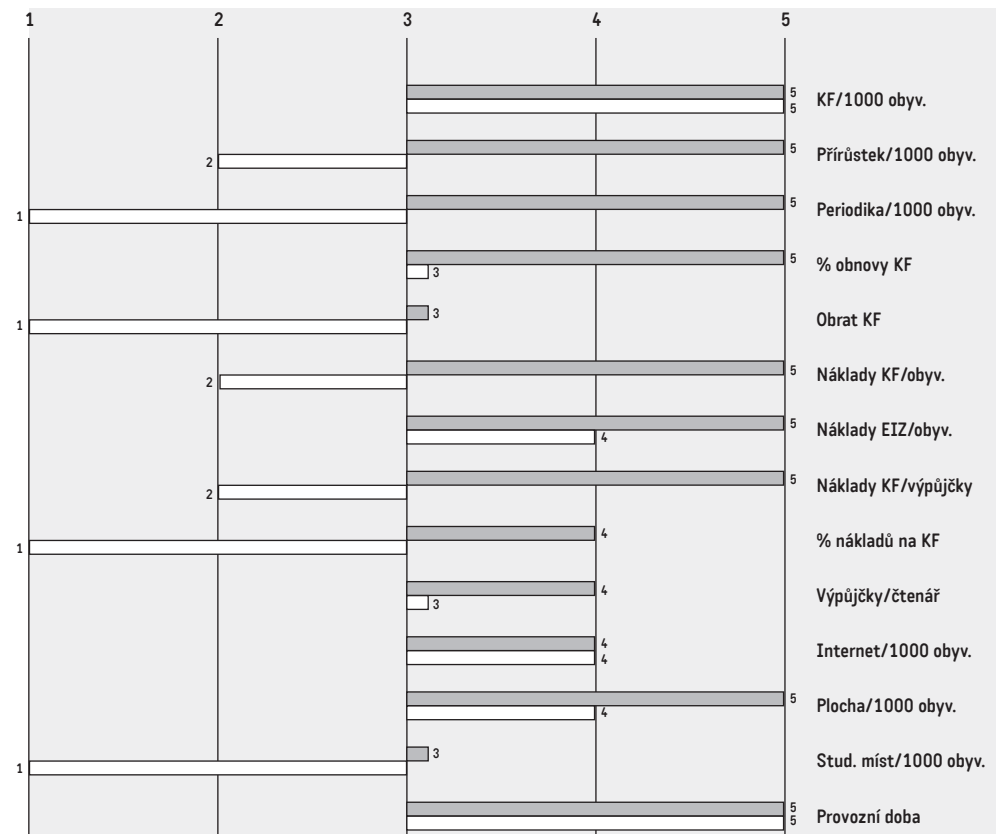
1 2 3 4 5

5
5
KF/1000 obyv.

5
2
Přírůstek/1000 obyv.

5
1
Periodika/1000 obyv.

5
3
% obnovy KF

3
1
Obrat KF

5
2
Náklady KF/obyv.

5
4
Náklady EIZ/obyv.

5
2
Náklady KF/výpůjčky

4
1
% nákladů na KF

4
3
Výpůjčky/čtenář

4
4
Internet/1000 obyv.

5
4
Plocha/1000 obyv.

3
1
Stud. míst/1000 obyv.

5
5
Provozní doba